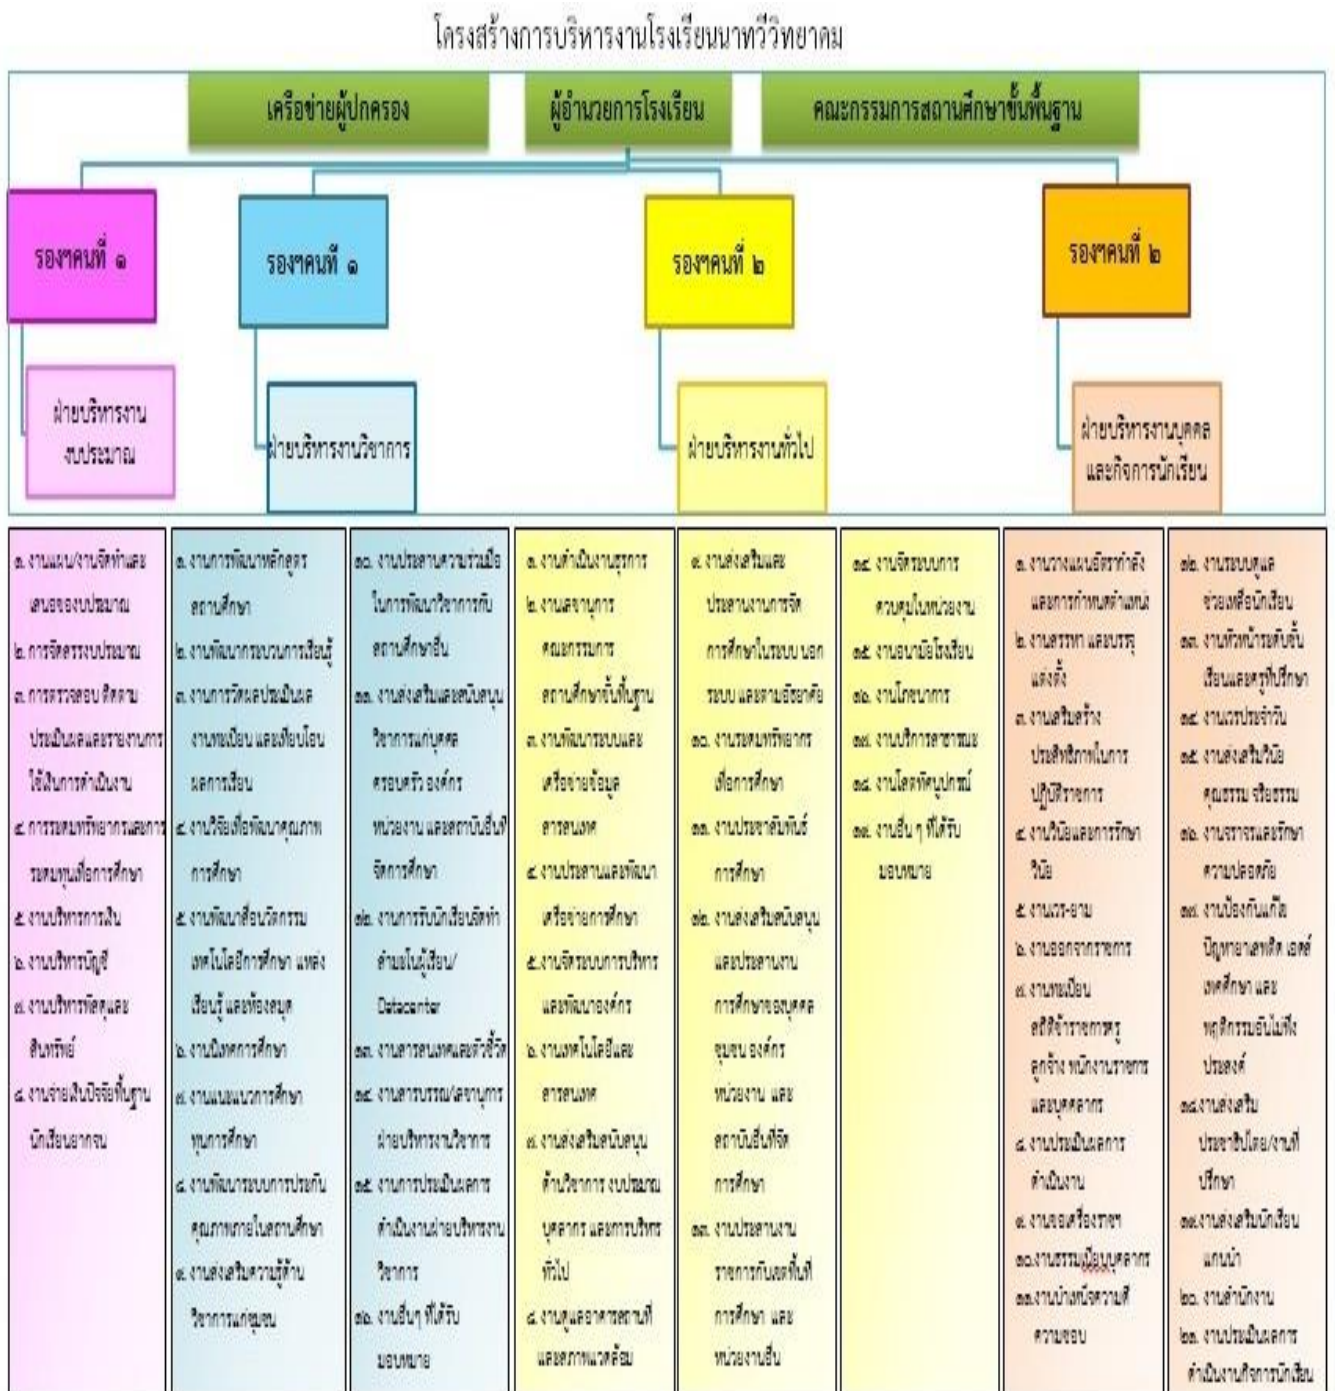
โครงสร้างการบริหารงานโรงเรียนนาทวีวิทยาคม

เครือข่ายผู้ปกครอง

ผู้อำนวยการโรงเรียน

คณะกรรมการสถานศึกษาขั้นพื้นฐาน

รองฯคนที่ ๑

รองฯคนที่ ๑

รองฯคนที่ ๒

รองฯคนที่ ๒

ฝ่ายบริหารงานงบประมาณ

ฝ่ายบริหารงานวิชาการ

ฝ่ายบริหารงานทั่วไป

ฝ่ายบริหารงานบุคคลและกิจการนักเรียน

๑. งานแผน/งานจัดทำและเสนอของบประมาณ
๒. การจัดสรรงบประมาณ
๓. การตรวจสอบ ติดตาม ประเมินผลและรายงานการใช้เงินการดำเนินงาน
๔. การระดมทรัพยากรและการระดมทุนเพื่อการศึกษา
๕. งานบริหารการเงิน
๖. งานบริหารบัญชี
๗. งานบริหารพัสดุและสินทรัพย์
๘. งานจ่ายเงินปัจจัยพื้นฐานนักเรียนยากจน

๑. งานการพัฒนาหลักสูตรสถานศึกษา
๒. งานพัฒนากระบวนการเรียนรู้
๓. งานการวัดผลประเมินผลงานทะเบียน และเทียบโอนผลการเรียน
๔. งานวิจัยเพื่อพัฒนาคุณภาพการศึกษา
๕. งานพัฒนาสื่อนวัตกรรมเทคโนโลยีการศึกษา แหล่งเรียนรู้ และห้องสมุด
๖. งานนิเทศการศึกษา
๗. งานแนะแนวการศึกษา ทุนการศึกษา
๘. งานพัฒนาระบบการประกันคุณภาพภายในสถานศึกษา
๙. งานส่งเสริมความรู้ด้านวิชาการแก่ชุมชน

๑๐. งานประสานความร่วมมือในการพัฒนาวิชาการกับสถานศึกษาอื่น
๑๑. งานส่งเสริมและสนับสนุนวิชาการแก่บุคคล ครอบครัว องค์กร หน่วยงาน และสถาบันอื่นที่จัดการศึกษา
๑๒. งานการรับนักเรียนสำมะโนผู้เรียน/Datacenter
๑๓. งานสารสนเทศและตัวชี้วัด
๑๔. งานสารบรรณ/เลขานุการฝ่ายบริหารงานวิชาการ
๑๕. งานการประเมินผลการดำเนินงานฝ่ายบริหารงานวิชาการ
๑๖. งานอื่นๆ ที่ได้รับมอบหมาย

๑. งานดำเนินงานธุรการ
๒. งานเลขานุการคณะกรรมการสถานศึกษาขั้นพื้นฐาน
๓. งานพัฒนาระบบและเครือข่ายข้อมูลสารสนเทศ
๔. งานประสานและพัฒนาเครือข่ายการศึกษา
๕. งานจัดระบบการบริหารและพัฒนาองค์กร
๖. งานเทคโนโลยีและสารสนเทศ
๗. งานส่งเสริมสนับสนุนด้านวิชาการ งบประมาณ บุคลากร และการบริหารทั่วไป
๘. งานดูแลอาคารสถานที่และสภาพแวดล้อม

๙. งานส่งเสริมและประสานงานการจัดการศึกษาในระบบ นอกระบบ และตามอัธยาศัย
๑๐. งานระดมทรัพยากรเพื่อการศึกษา
๑๑. งานประชาสัมพันธ์การศึกษา
๑๒. งานส่งเสริมสนับสนุนและประสานงานการศึกษาของบุคคล ชุมชน องค์กร หน่วยงาน และสถาบันอื่นที่จัดการศึกษา
๑๓. งานประสานงานราชการกับเขตพื้นที่การศึกษา และหน่วยงานอื่น

๑๔. งานจัดระบบการควบคุมในหน่วยงาน
๑๕. งานอนามัยโรงเรียน
๑๖. งานโภชนาการ
๑๗. งานบริการสาธารณะ
๑๘. งานโสตทัศนูปกรณ์
๑๙. งานอื่น ๆ ที่ได้รับมอบหมาย

๑. งานวางแผนอัตรากำลังและการกำหนดตำแหน่ง
๒. งานสรรหา และบรรจุแต่งตั้ง
๓. งานเสริมสร้างประสิทธิภาพในการปฏิบัติราชการ
๔. งานวินัยและการรักษาวินัย
๕. งานลา-ยาม
๖. งานออกจากราชการ
๗. งานทะเบียนสถิติข้าราชการครูลูกจ้าง พนักงานราชการและบุคลากร
๘. งานประเมินผลการดำเนินงาน
๙. งานขอเครื่องราชฯ
๑๐.งานธรรมเนียมบุคลากร
๑๑.งานบ้านพักครูความดีความชอบ

๑๒. งานระบบดูแลช่วยเหลือนักเรียน
๑๓. งานหัวหน้าระดับชั้นเรียนและครูที่ปรึกษา
๑๔. งานเวรประจำวัน
๑๕. งานส่งเสริมวินัยคุณธรรม จริยธรรม
๑๖. งานจราจรและรักษาความปลอดภัย
๑๗. งานป้องกันแก้ไขปัญหายาเสพติด เอดส์ เพศศึกษา และพฤติกรรมอันไม่พึงประสงค์
๑๘.งานส่งเสริมประชาธิปไตย/งานที่ปรึกษา
๑๙.งานส่งเสริมนักเรียนแกนนำ
๒๐. งานสำนักงาน
๒๑. งานประเมินผลการดำเนินงานกิจการนักเรียน